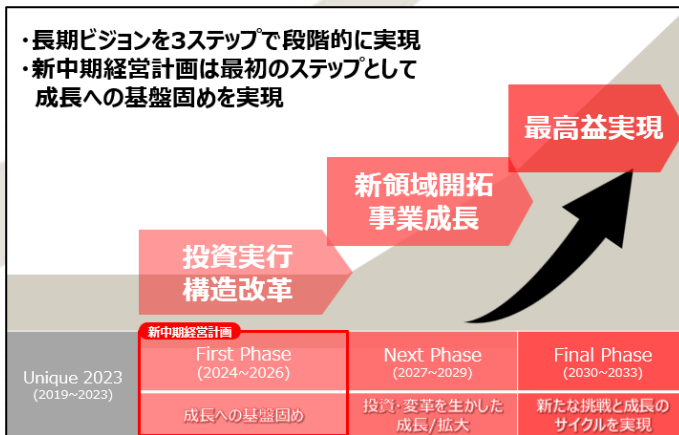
・長期ビジョンを3ステップで段階的に実現
・新中期経営計画は最初のステップとして
成長への基盤固めを実現

最高益実現

新領域開拓
事業成長

投資実行
構造改革

新中期経営計画

| Unique 2023 (2019~2023) | First Phase (2024~2026) | Next Phase (2027~2029) | Final Phase (2030~2033) |
|---|---|---|---|
| | 成長への基盤固め | 投資・変革を生かした成長/拡大 | 新たな挑戦と成長のサイクルを実現 |